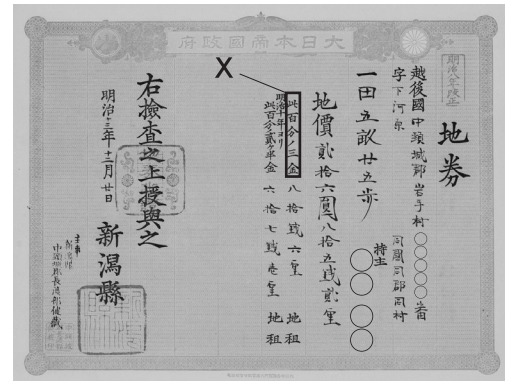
大日本帝國政府

明治八年改正

地券

越後國中頸城郡岩子村〇〇〇〇番
字下河原

一田五畝廿五歩

同國同郡同村
持主
〇〇
〇〇

地價
弐拾六圓八拾五銭弐厘

此百分ノ三金
明治十年ヨリ
此百分ノ弐ヶ半金

八拾弐六厘
六拾七銭壱厘

地租
地租

X

右検査之上授與之

明治三年三月廿日

新潟縣

中頸城郡長
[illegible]